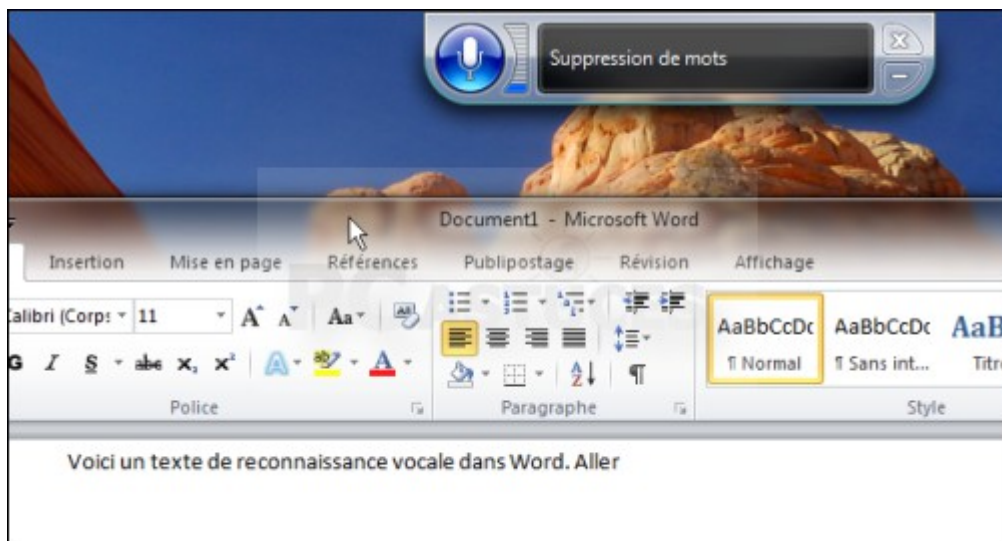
Suppression de mots

Document1 - Microsoft Word

Insertion Mise en page Références Publipostage Révision Affichage

Calibri (Corps 11 A A Aa

G I S abe x, x² A A

Police

Paragraphe

AaBbCcDc AaBbCcDc AaB
¶ Normal ¶ Sans int... Titre

Style

Voici un texte de reconnaissance vocale dans Word. Aller